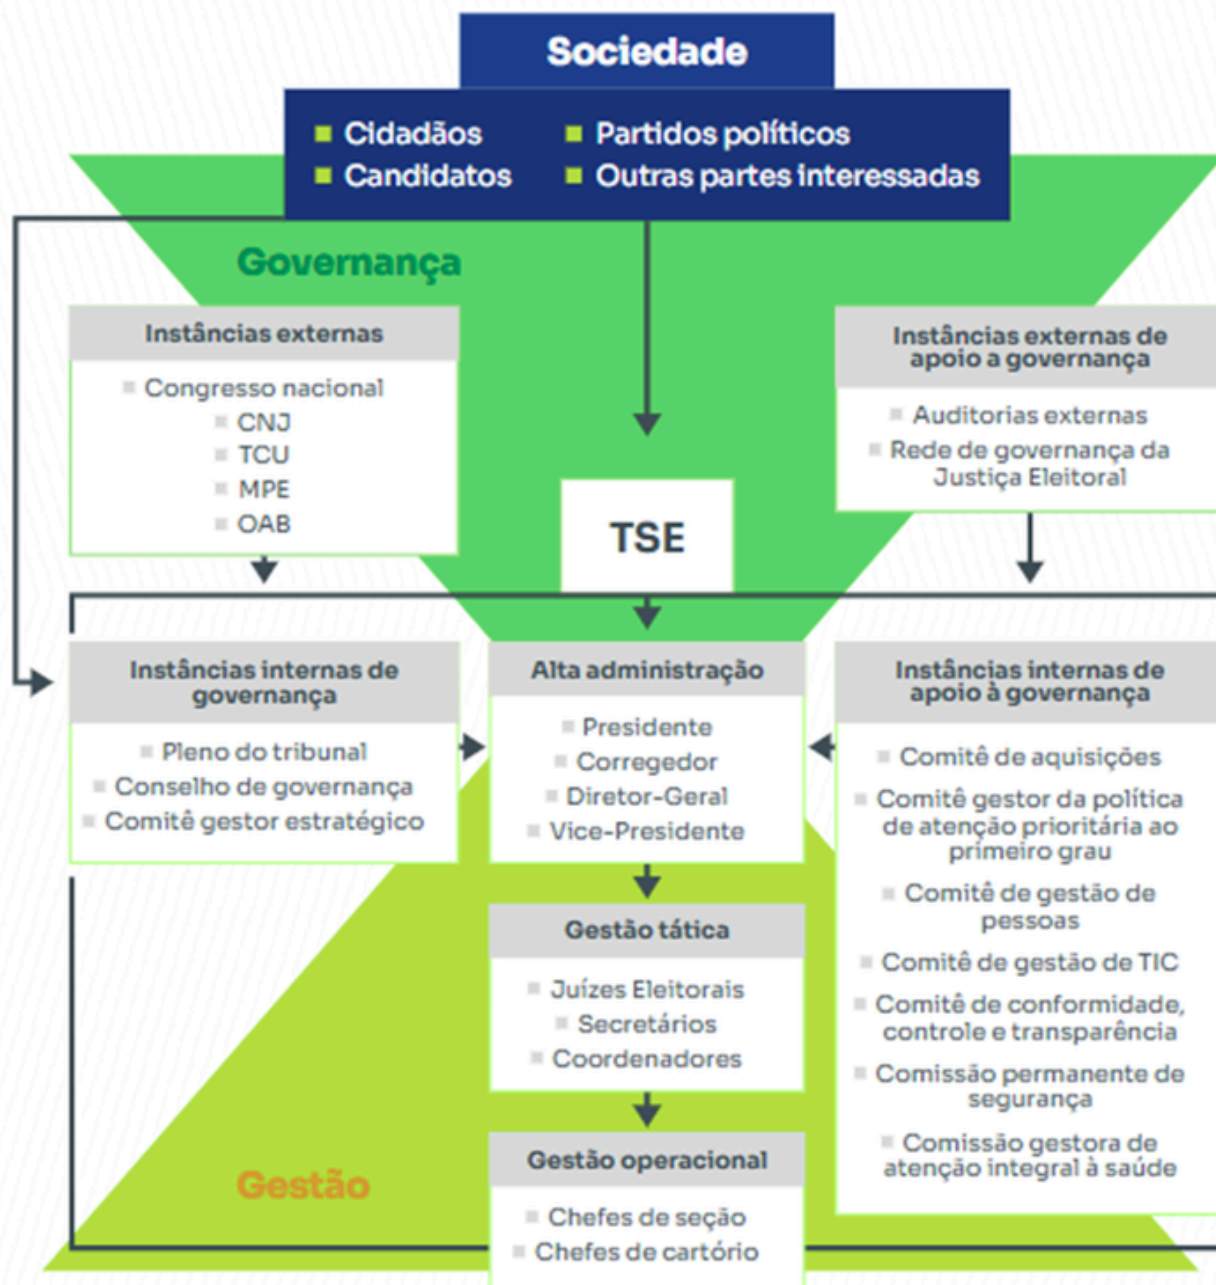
Sociedade

Cidadãos
Candidatos
Partidos políticos
Outras partes interessadas

Governança

Instâncias externas

Congresso nacional
CNJ
TCU
MPE
OAB

Instâncias externas de apoio a governança

Auditorias externas
Rede de governança da Justiça Eleitoral

TSE

Instâncias internas de governança

Pleno do tribunal
Conselho de governança
Comitê gestor estratégico

Alta administração

Presidente
Corregedor
Diretor-Geral
Vice-Presidente

Instâncias internas de apoio à governança

Comitê de aquisições
Comitê gestor da política de atenção prioritária ao primeiro grau
Comitê de gestão de pessoas
Comitê de gestão de TIC
Comitê de conformidade, controle e transparência
Comissão permanente de segurança
Comissão gestora de atenção integral à saúde

Gestão tática

Juízes Eleitorais
Secretários
Coordenadores

Gestão operacional

Chefes de seção
Chefes de cartório

Gestão